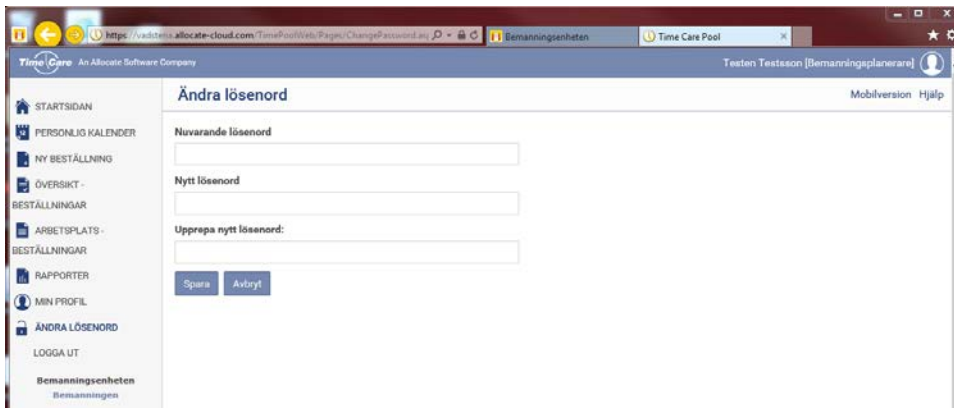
https://vadstena.allocate-cloud.com/TimePoolWeb/Pages/ChangePassword.as
Bemanningsenheten
Time Care Pool

Time Care An Allocate Software Company
Testen Testsson [Bemanningsplanerare]

STARTSIDAN
PERSONLIG KALENDER
NY BESTÄLLNING
ÖVERSIKT - BESTÄLLNINGAR
ARBETSPLATS - BESTÄLLNINGAR
RAPPORTER
MIN PROFIL
ÄNDRA LÖSENORD
LOGGA UT
Bemanningsenheten
Bemanningen

Ändra lösenord
Mobilversion Hjälp

Nuvarande lösenord

Nytt lösenord

Upprepa nytt lösenord:

Spara
Avbryt